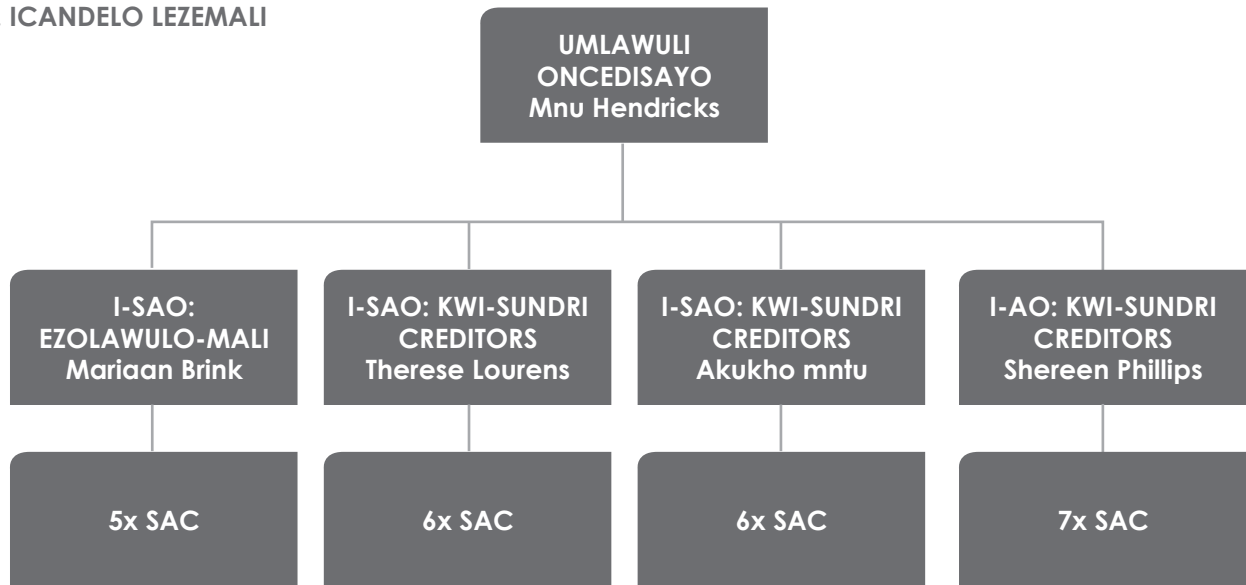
ICANDELO LEZEMALI

UMLAWULI ONCEDISAYO
Mnu Hendricks

I-SAO: EZOLAWULO-MALI
Mariaan Brink

5x SAC

I-SAO: KWI-SUNDRI CREDITORS
Therese Lourens

6x SAC

I-SAO: KWI-SUNDRI CREDITORS
Akukho mntu

6x SAC

I-AO: KWI-SUNDRI CREDITORS
Shereen Phillips

7x SAC